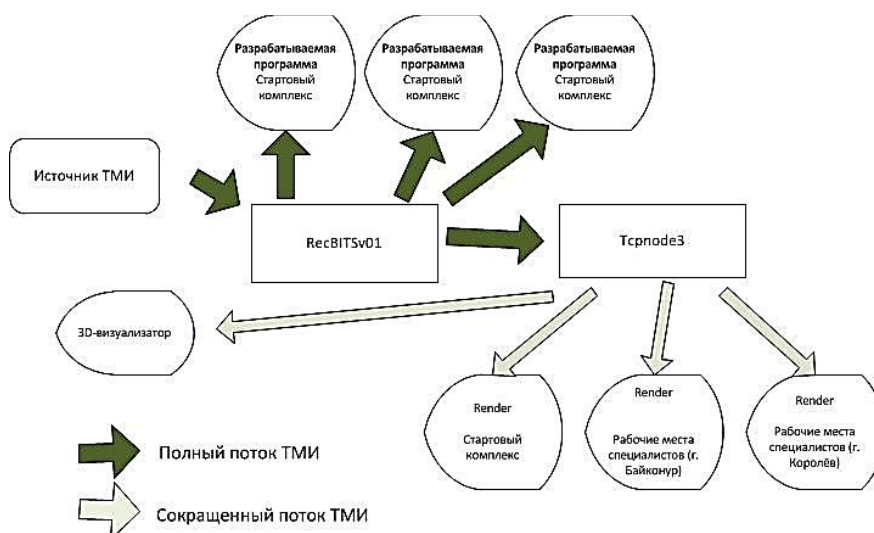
Разрабатываемая программа Стартовый комплекс

Разрабатываемая программа Стартовый комплекс

Разрабатываемая программа Стартовый комплекс

Источник ТМИ

RecBITSv01

Tcpnode3

3D-визуализатор

Render

Стартовый комплекс

Render

Рабочие места специалистов (г. Байконур)

Render

Рабочие места специалистов (г. Королёв)

Полный поток ТМИ

Сокращенный поток ТМИ